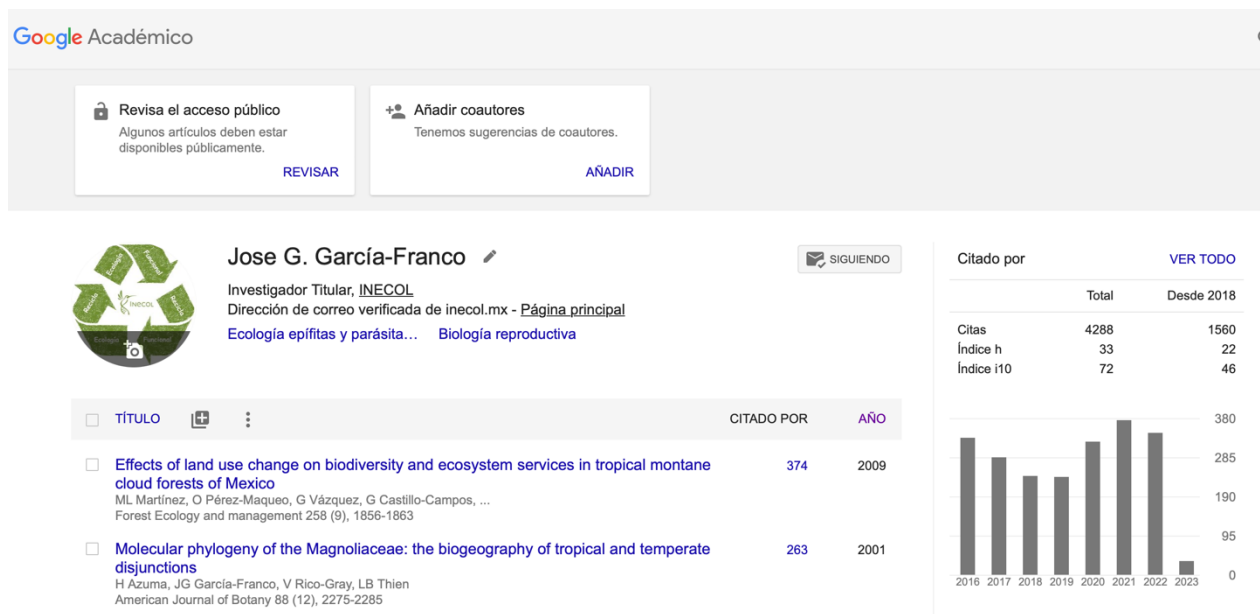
Google Académico

Revisa el acceso público
Algunos artículos deben estar disponibles públicamente.
REVISAR

Añadir coautores
Tenemos sugerencias de coautores.
AÑADIR

Jose G. García-Franco
SIGUIENDO
Investigador Titular, INECOL
Dirección de correo verificada de inecol.mx - Página principal
Ecología epífitas y parásita... Biología reproductiva

Citado por VER TODO

| | Total | Desde 2018 |
|---|---|---|
| Citas | 4288 | 1560 |
| Índice h | 33 | 22 |
| Índice i10 | 72 | 46 |

380
285
190
95
0
2016 2017 2018 2019 2020 2021 2022 2023

TÍTULO CITADO POR AÑO

Effects of land use change on biodiversity and ecosystem services in tropical montane cloud forests of Mexico
ML Martínez, O Pérez-Maqueo, G Vázquez, G Castillo-Campos, ...
Forest Ecology and management 258 (9), 1856-1863
374 2009

Molecular phylogeny of the Magnoliaceae: the biogeography of tropical and temperate disjunctions
H Azuma, JG García-Franco, V Rico-Gray, LB Thien
American Journal of Botany 88 (12), 2275-2285
263 2001